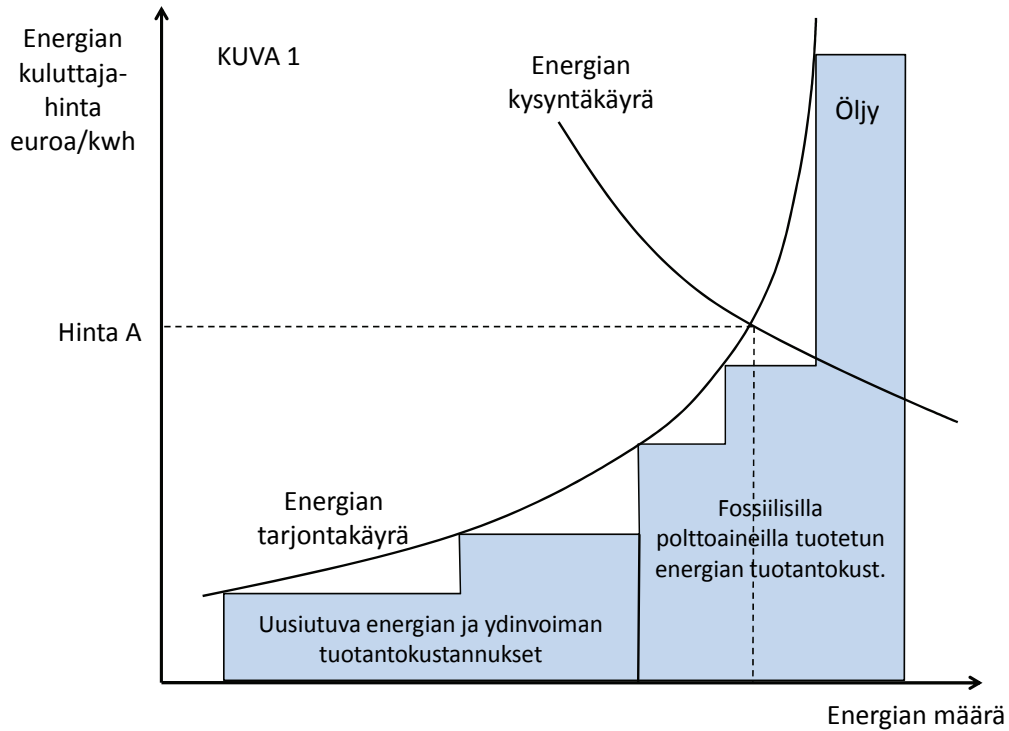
Energian kuluttajahinta euroa/kwh

KUVA 1

Energian kysyntäkäyrä

Öljy

Hinta A

Energian tarjontakäyrä

Fossiilisilla polttoaineilla tuotetun energian tuotantokust.

Uusiutuva energian ja ydinvoiman tuotantokustannukset

Energian määrä